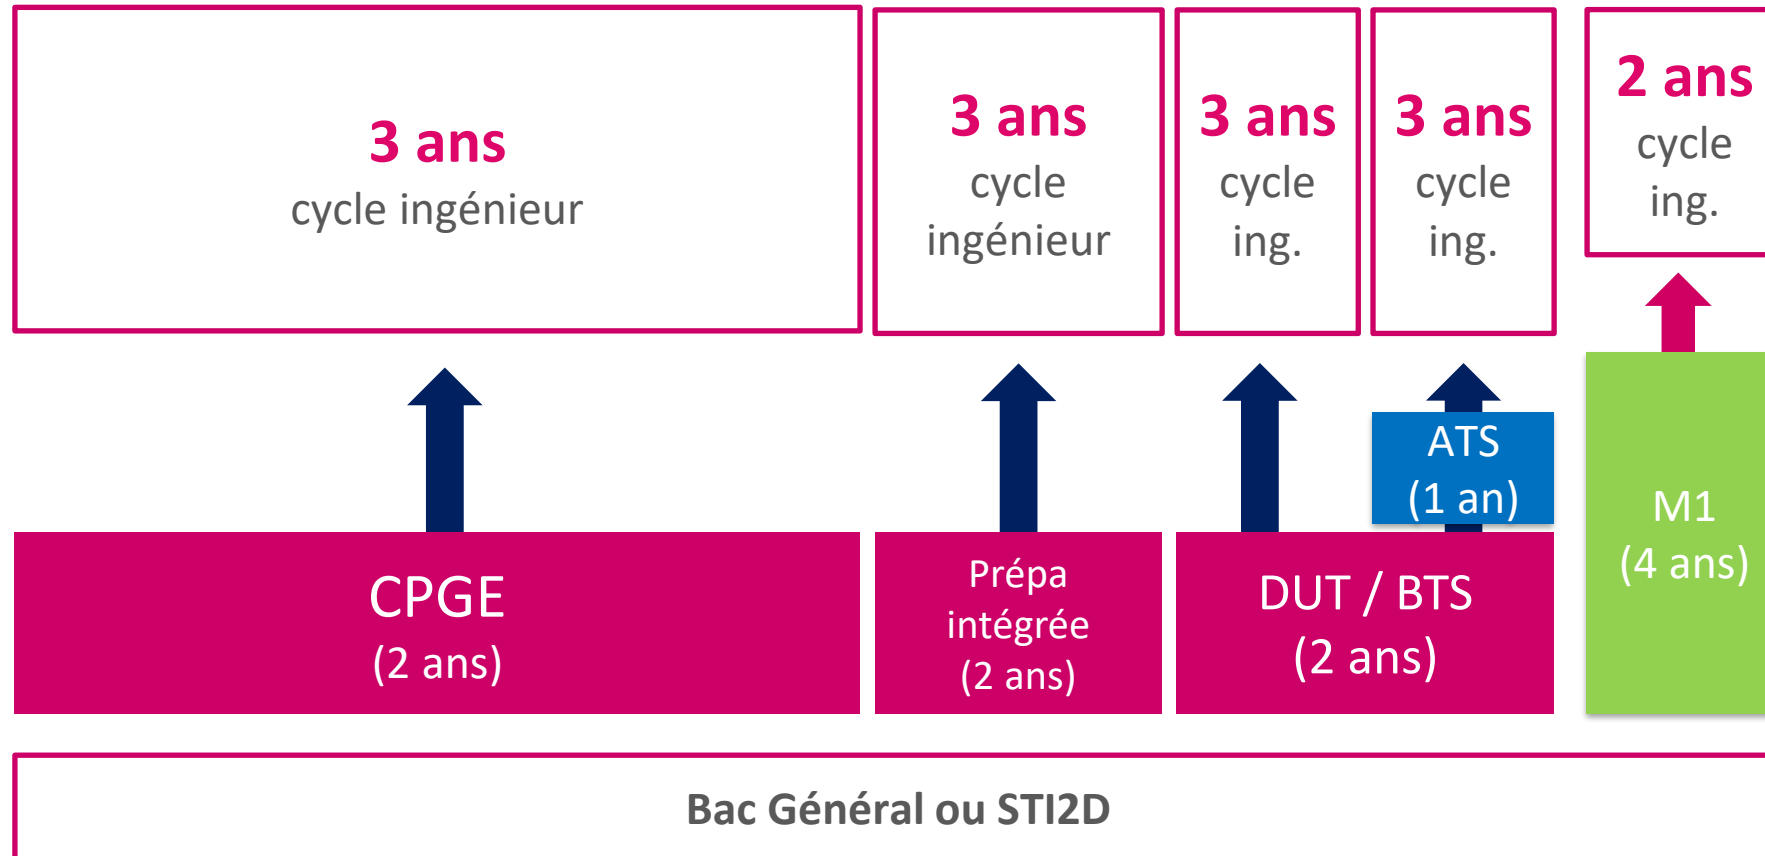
3 ans
cycle ingénieur

3 ans
cycle ingénieur

3 ans
cycle ing.

3 ans
cycle ing.

2 ans
cycle ing.

ATS
(1 an)

CPGE
(2 ans)

Prépa intégrée
(2 ans)

DUT / BTS
(2 ans)

M1
(4 ans)

Bac Général ou STI2D